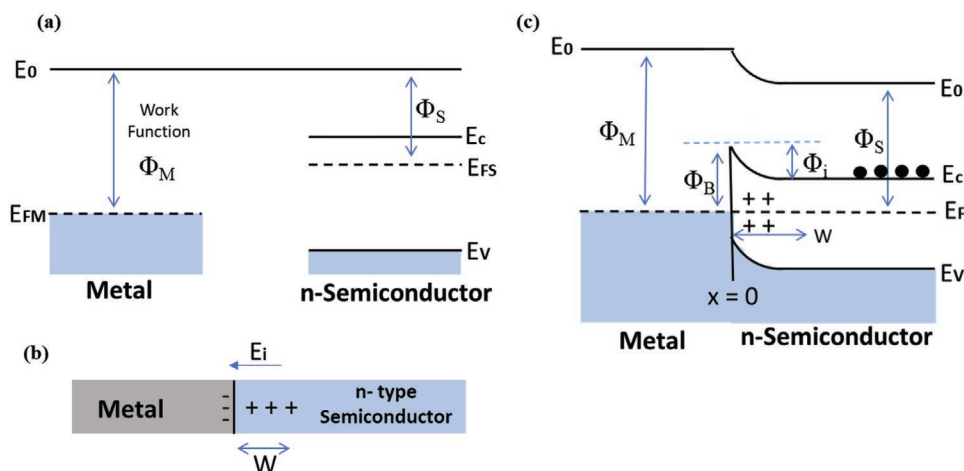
(a)

E0

Work Function

$\Phi_M$

$\Phi_S$

Ec

EFS

EFM

Ev

Metal

n-Semiconductor

(b)

Ei

Metal

- - -

+ + +

n- type Semiconductor

W

(c)

E0

E0

$\Phi_M$

$\Phi_S$

$\Phi_i$

$\Phi_B$

Ec

+ +

EF

+ +

W

Ev

x = 0

Metal

n-Semiconductor